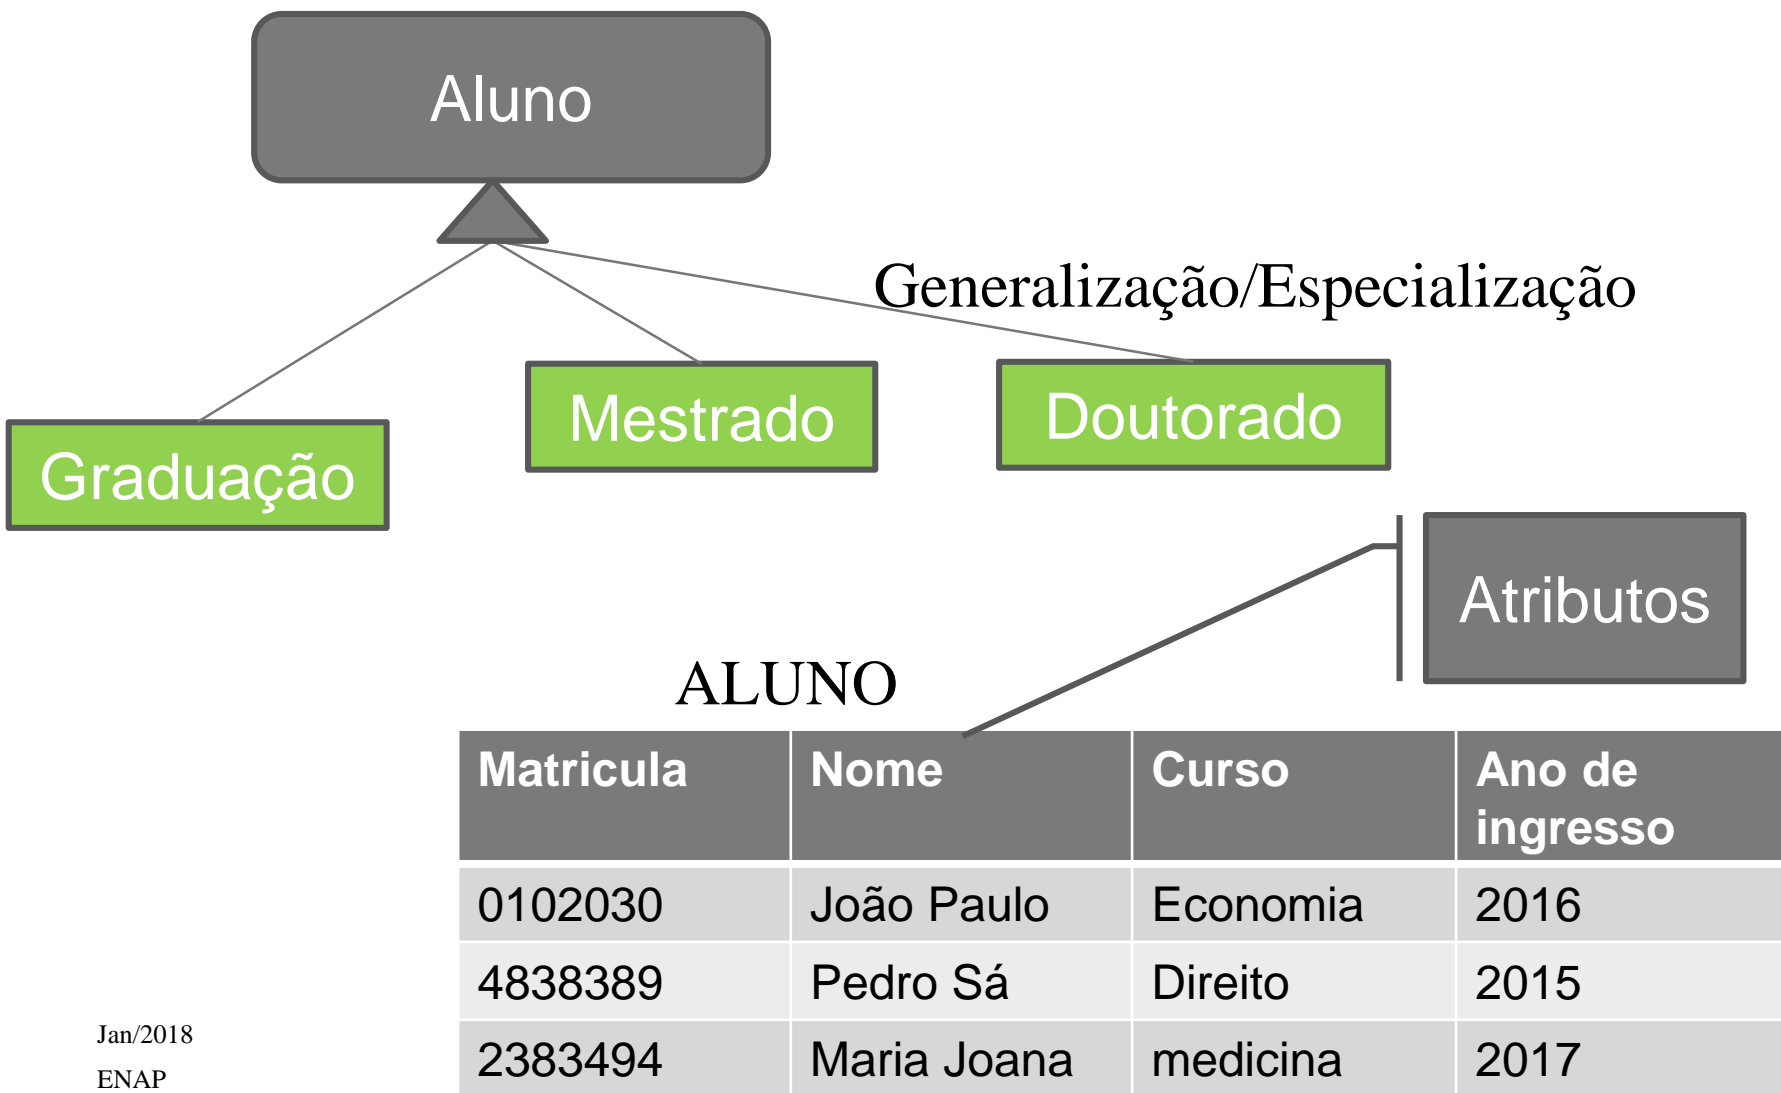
Aluno

Generalização/Especialização

Graduação

Mestrado

Doutorado

Atributos

ALUNO

| Matricula | Nome | Curso | Ano de ingresso |
|---|---|---|---|
| 0102030 | João Paulo | Economia | 2016 |
| 4838389 | Pedro Sá | Direito | 2015 |
| 2383494 | Maria Joana | medicina | 2017 |

Jan/2018

ENAP